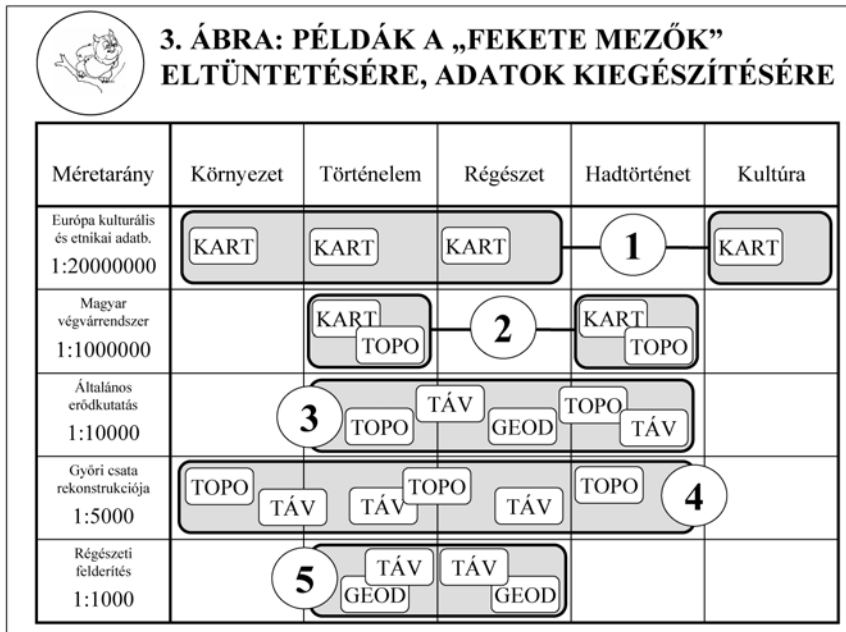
3. ÁBRA: PÉLDÁK A „FEKETE MEZŐK” ELTÜNTETÉSÉRE, ADATOK KIEGÉSZÍTÉSÉRE

| Méretarány | Környezet | Történelem | Régészet | Hadtörténet | Kultúra |
|---|---|---|---|---|---|
| Európa kulturális és etnikai adatb. 1:20000000 | KART | KART | KART | 1 | KART |
| Magyar végvárrendszer 1:1000000 | | KART TOPO | 2 | KART TOPO | |
| Általános erődkutatás 1:10000 | | 3 TOPO | TÁV GEOD | TOPO TÁV | |
| Győri csata rekonstrukciója 1:5000 | TOPO TÁV | TÁV TOPO | TÁV | TOPO | 4 |
| Régészeti felderítés 1:1000 | | 5 TÁV GEOD | TÁV GEOD | | |